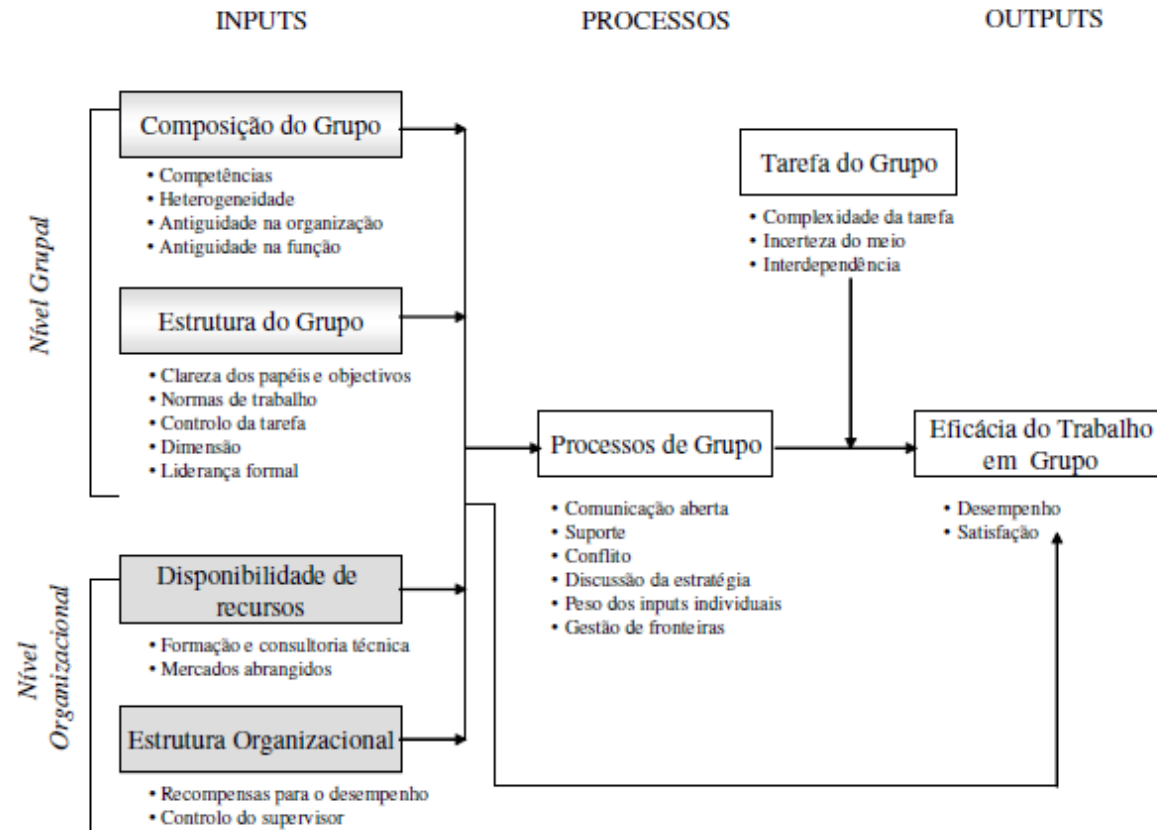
INPUTS

PROCESSOS

OUTPUTS

Nível Grupal

Composição do Grupo

• Competências
• Heterogeneidade
• Antiguidade na organização
• Antiguidade na função

Estrutura do Grupo

• Clareza dos papéis e objectivos
• Normas de trabalho
• Controlo da tarefa
• Dimensão
• Liderança formal

Nível Organizacional

Disponibilidade de recursos

• Formação e consultoria técnica
• Mercados abrangidos

Estrutura Organizacional

• Recompensas para o desempenho
• Controlo do supervisor

Tarefa do Grupo

• Complexidade da tarefa
• Incerteza do meio
• Interdependência

Processos de Grupo

• Comunicação aberta
• Suporte
• Conflito
• Discussão da estratégia
• Peso dos inputs individuais
• Gestão de fronteiras

Eficácia do Trabalho em Grupo

• Desempenho
• Satisfação